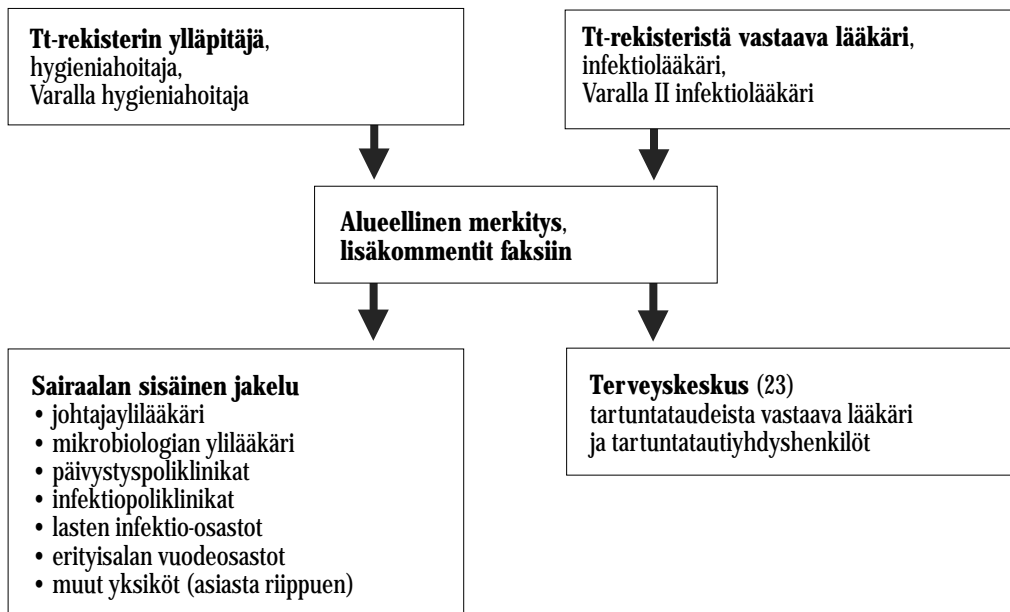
**Tt-rekisterin ylläpitäjä**, hygieniahoitaja, Varalla hygieniahoitaja

**Tt-rekisteristä vastaava lääkäri**, infektiolääkäri, Varalla II infektiolääkäri

**Alueellinen merkitys**, **lisäkommentit faksiin**

**Sairaalan sisäinen jakelu**
• johtajaylilääkäri
• mikrobiologian ylilääkäri
• päivystyspoliklinikat
• infektiopoliklinikat
• lasten infektio-osastot
• erityisalan vuodeosastot
• muut yksiköt (asiasta riippuen)

**Terveyskeskus** (23)
tartuntataudeista vastaava lääkäri
ja tartuntatautiyhdyshenkilöt